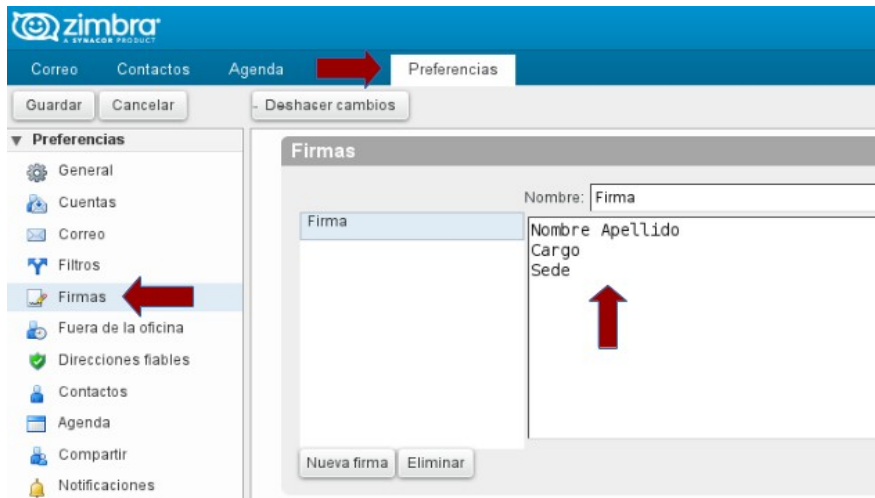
zimbra
A SYNACOR PRODUCT

Correo Contactos Agenda Preferencias

Guardar Cancelar Deshacer cambios

▼ Preferencias
General
Cuentas
Correo
Filtros
Firmas
Fuera de la oficina
Direcciones fiables
Contactos
Agenda
Compartir
Notificaciones

Firmas

Nombre: Firma

Firma

Nombre Apellido
Cargo
Sede

Nueva firma Eliminar